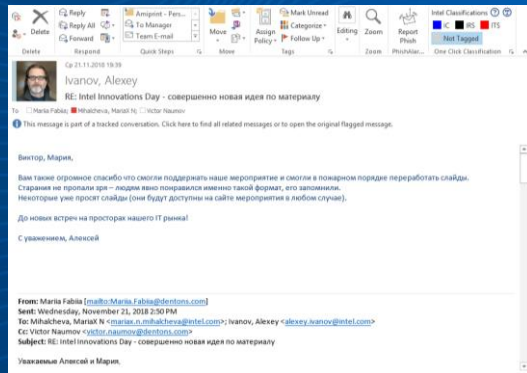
Delete | Reply | Reply All | Forward | Amiprint - Pers... | To Manager | Team E-mail | Move | Assign Policy | Mark Unread | Categorize | Follow Up | Editing | Zoom | Report Phish | Intel Classifications | IC | IRS | ITS | Not Tagged
Delete | Respond | Quick Steps | Move | Tags | Zoom | PhishAlar... | One Click Classification

Ср 21.11.2018 19:39
Ivanov, Alexey
RE: Intel Innovations Day - совершенно новая идея по материалу
To Maria Fabia; Mihalcheva, Mariia N; Victor Naumov
This message is part of a tracked conversation. Click here to find all related messages or to open the original flagged message.

Виктор, Мария,

Вам также огромное спасибо что смогли поддержать наше мероприятие и смогли в пожарном порядке переработать слайды.
Старания не пропали зря – людям явно понравился именно такой формат, его запомнили.
Некоторые уже просят слайды (они будут доступны на сайте мероприятия в любом случае).

До новых встреч на просторах нашего IT рынка!

С уважением, Алексей

From: Maria Fabia [mailto:Maria.Fabia@dentons.com]
Sent: Wednesday, November 21, 2018 2:50 PM
To: Mihalcheva, MariaX N <mariax.n.mihalcheva@intel.com>; Ivanov, Alexey <alexey.ivanov@intel.com>
Cc: Victor Naumov <victor.naumov@dentons.com>
Subject: RE: Intel Innovations Day - совершенно новая идея по материалу

Уважаемые Алексей и Мария,